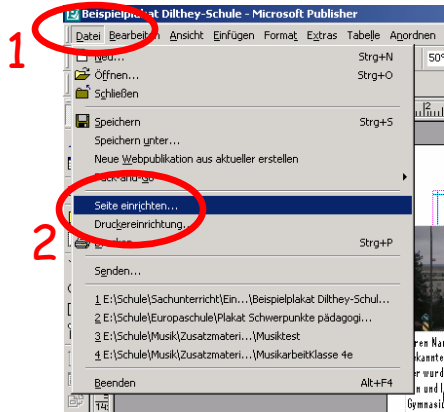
Beispielplakat Dilthey-Schule - Microsoft Publisher

1

Datei Bearbeiten Ansicht Einfügen Format Extras Tabelle Anordnen

Neu... Strg+N
Öffnen... Strg+O
Schließen

Speichern Strg+S
Speichern unter...
Neue Webpublikation aus aktueller erstellen
Pack-and-Go

2

Seite einrichten...
Druckereinrichtung...
Drucken... Strg+P

Senden...

1 E:\Schule\Sachunterricht\Ein...\Beispielplakat Dilthey-Schul...
2 E:\Schule\Europaschule\Plakat Schwerpunkte pädagogi...
3 E:\Schule\Musik\Zusatzmateri...\Musiktest
4 E:\Schule\Musik\Zusatzmateri...\MusikarbeitKlasse 4e

Beenden Alt+F4

50°

12

14

ren Nam
kannte
er wurd
m und
Gymnasi